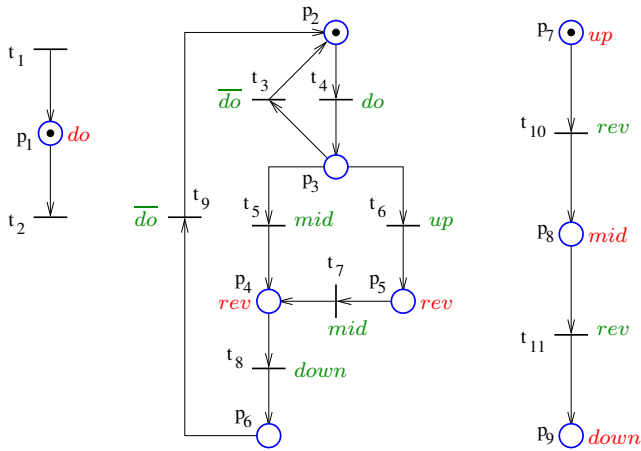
$t_1$
$p_1$ $do$
$t_2$

$p_2$
$\overline{do}$ $t_3$
$t_4$ $do$
$p_3$
$\overline{do}$ $t_9$
$t_5$ $mid$
$t_6$ $up$
$p_4$ $rev$
$t_7$
$mid$
$p_5$ $rev$
$t_8$ $down$
$p_6$

$p_7$ $up$
$t_{10}$ $rev$
$p_8$ $mid$
$t_{11}$ $rev$
$p_9$ $down$